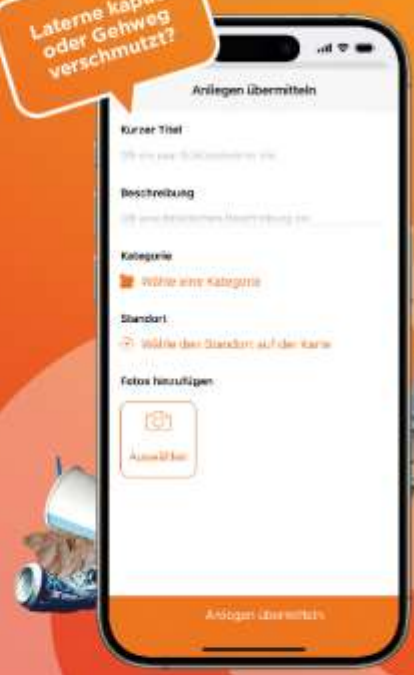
Laterne kaputt oder Gehweg verschmutzt?

Anliegen übermitteln

Kurzer Titel

Gib ein paar Schlüsselwörter ein

Beschreibung

Gib eine detaillierte Beschreibung ein

Kategorie

Wähle eine Kategorie

Standort

Wähle den Standort auf der Karte

Fotos hinzufügen

Auswählen

Anliegen übermitteln